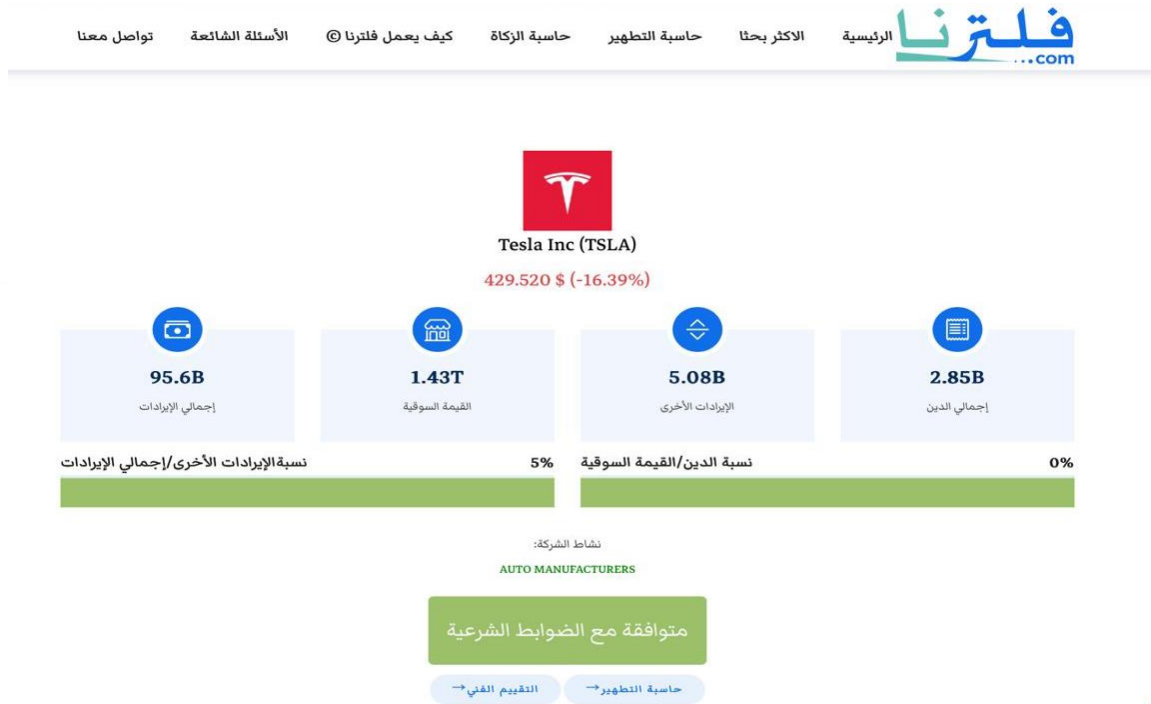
فلترنا
...com

الرئيسية
الاكثر بحثا
حاسبة التطهير
حاسبة الزكاة
كيف يعمل فلترنا ©
الأسئلة الشائعة
تواصل معنا

Tesla Inc (TSLA)
429.520 $ (-16.39%)

2.85B
إجمالي الدين

5.08B
الإيرادات الأخرى

1.43T
القيمة السوقية

95.6B
إجمالي الإيرادات

نسبة الدين/القيمة السوقية 0%

نسبةالإيرادات الأخرى/إجمالي الإيرادات 5%

نشاط الشركة:
AUTO MANUFACTURERS

متوافقة مع الضوابط الشرعية

حاسبة التطهير→
التقييم الفني→